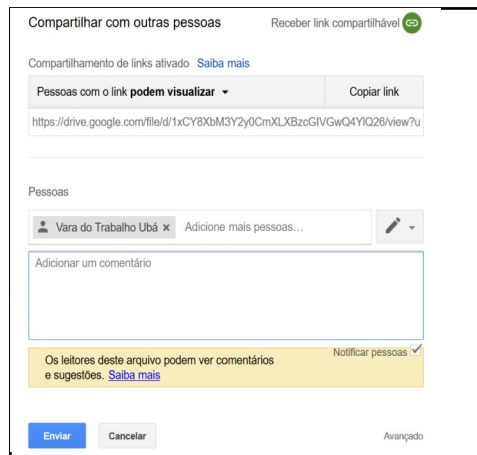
Compartilhar com outras pessoas

Receber link compartilhável

Compartilhamento de links ativado Saiba mais

Pessoas com o link **podem visualizar** ▾

Copiar link

https://drive.google.com/file/d/1xCY8XbM3Y2y0CmXLXBzcGIVGwQ4YIQ26/view?u

Pessoas

Vara do Trabalho Ubá × Adicione mais pessoas...

Adicionar um comentário

Notificar pessoas

Os leitores deste arquivo podem ver comentários e sugestões. Saiba mais

Enviar

Cancelar

Avançado